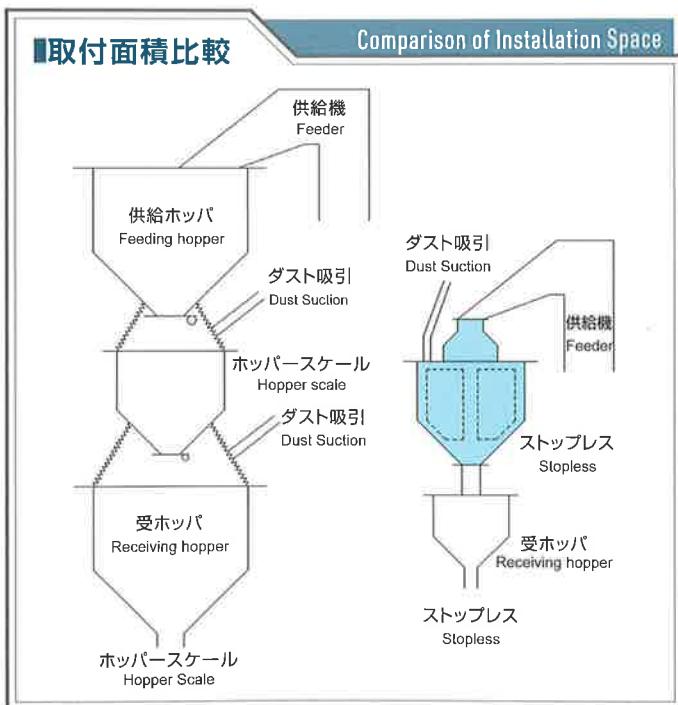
取付面積比較

Comparison of Installation Space

供給機
Feeder

供給ホッパ
Feeding hopper

ダスト吸引
Dust Suction

ホッパースケール
Hopper scale

ダスト吸引
Dust Suction

受ホッパ
Receiving hopper

ホッパースケール
Hopper Scale

ダスト吸引
Dust Suction

供給機
Feeder

ストップレス
Stopless

受ホッパ
Receiving hopper

ストップレス
Stopless